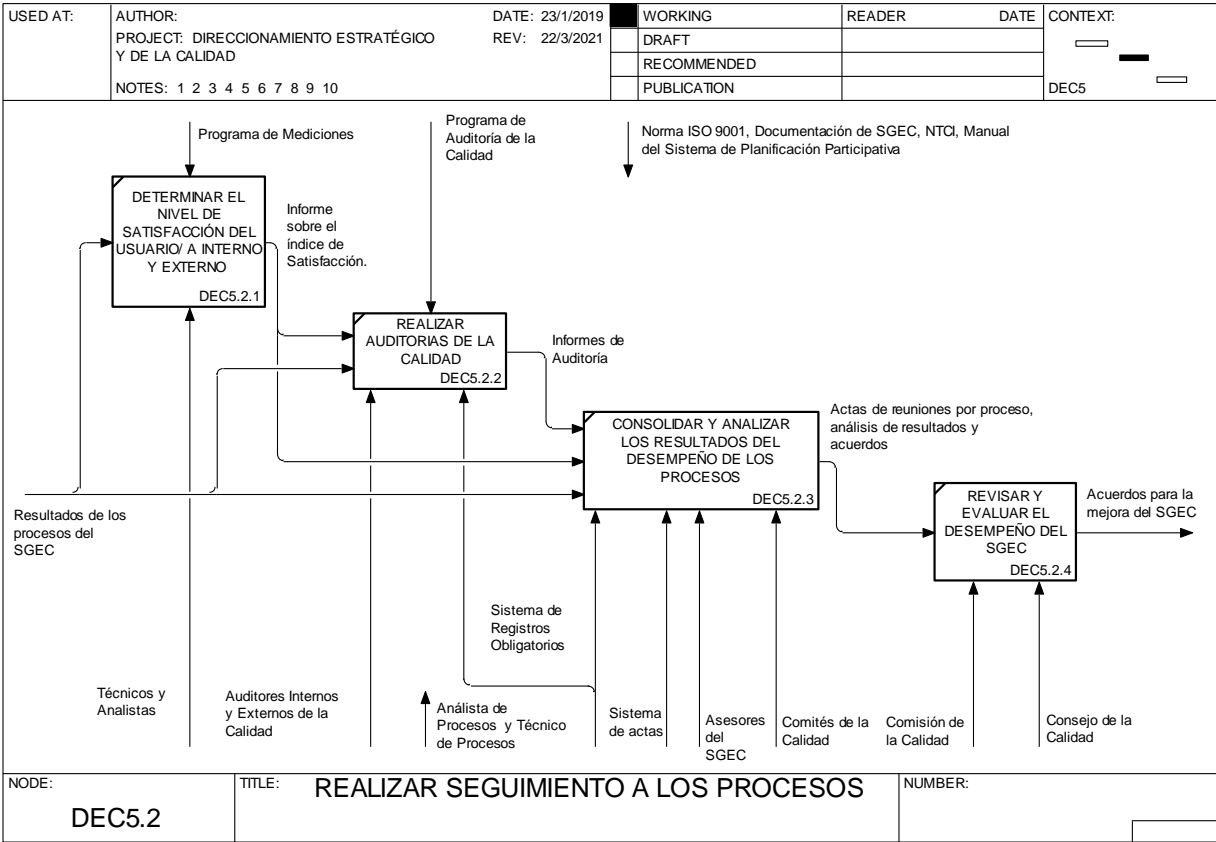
| USED AT: | AUTHOR: PROJECT: DIRECCIONAMIENTO ESTRATÉGICO Y DE LA CALIDAD NOTES: 1 2 3 4 5 6 7 8 9 10 | DATE: 23/1/2019 REV: 22/3/2021 | WORKING | READER | DATE | CONTEXT: |
|---|---|---|---|---|---|---|
| | | | DRAFT | | | |
| | | | RECOMMENDED | | | |
| | | | PUBLICATION | | | DEC5 |

Programa de Mediciones

Programa de Auditoría de la Calidad

Norma ISO 9001, Documentación de SGEC, NTCI, Manual del Sistema de Planificación Participativa

DETERMINAR EL NIVEL DE SATISFACCIÓN DEL USUARIO/ A INTERNO Y EXTERNO
DEC5.2.1

Informe sobre el índice de Satisfacción.

REALIZAR AUDITORIAS DE LA CALIDAD
DEC5.2.2

Informes de Auditoría

CONSOLIDAR Y ANALIZAR LOS RESULTADOS DEL DESEMPEÑO DE LOS PROCESOS
DEC5.2.3

Actas de reuniones por proceso, análisis de resultados y acuerdos

REVISAR Y EVALUAR EL DESEMPEÑO DEL SGEC
DEC5.2.4

Acuerdos para la mejora del SGEC

Resultados de los procesos del SGEC

Sistema de Registros Obligatorios

Técnicos y Analistas

Auditores Internos y Externos de la Calidad

Analista de Procesos y Técnico de Procesos

Sistema de actas

Asesores del SGEC

Comités de la Calidad

Comisión de la Calidad

Consejo de la Calidad

NODE: DEC5.2

TITLE: REALIZAR SEGUIMIENTO A LOS PROCESOS

NUMBER: